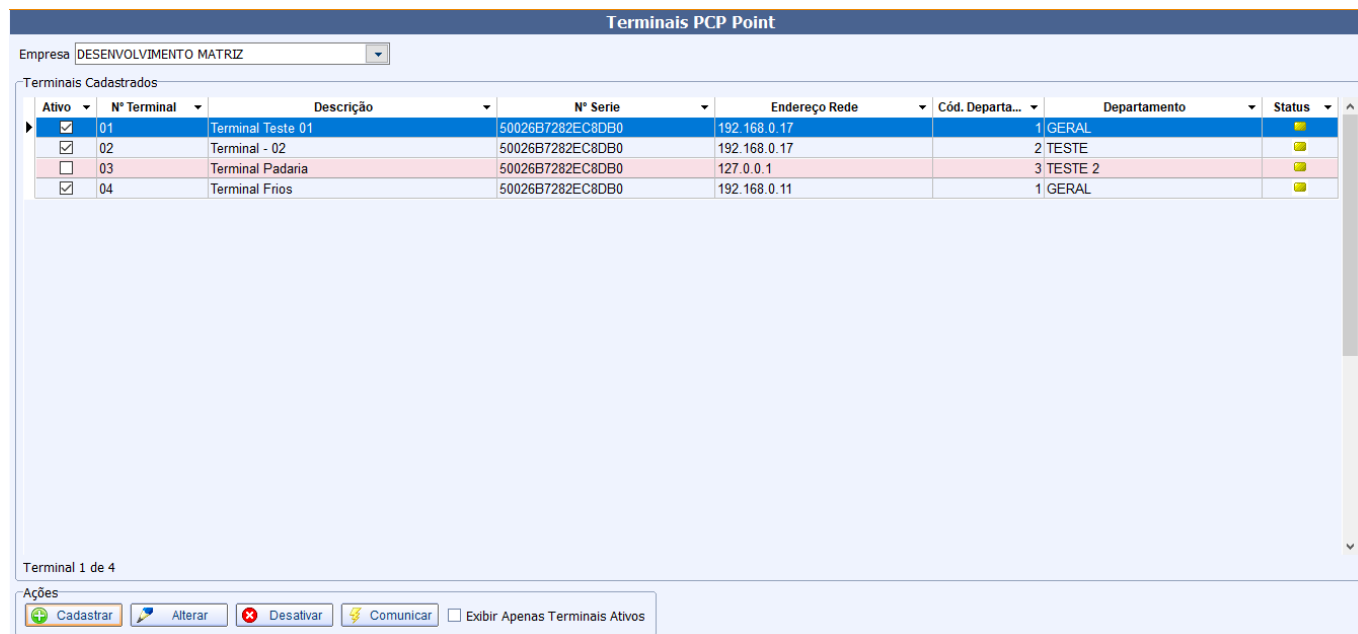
Terminais PCP Point

Empresa DESENVOLVIMENTO MATRIZ

Terminais Cadastrados

| Ativo | N° Terminal | Descrição | N° Serie | Endereço Rede | Cód. Departa... | Departamento | Status |
|---|---|---|---|---|---|---|---|
| ☑ | 01 | Terminal Teste 01 | 50026B7282EC8DB0 | 192.168.0.17 | 1 | GERAL | |
| ☑ | 02 | Terminal - 02 | 50026B7282EC8DB0 | 192.168.0.17 | 2 | TESTE | |
| ☐ | 03 | Terminal Padaria | 50026B7282EC8DB0 | 127.0.0.1 | 3 | TESTE 2 | |
| ☑ | 04 | Terminal Frios | 50026B7282EC8DB0 | 192.168.0.11 | 1 | GERAL | |

Terminal 1 de 4

Ações

Cadastrar Alterar Desativar Comunicar ☐ Exibir Apenas Terminais Ativos